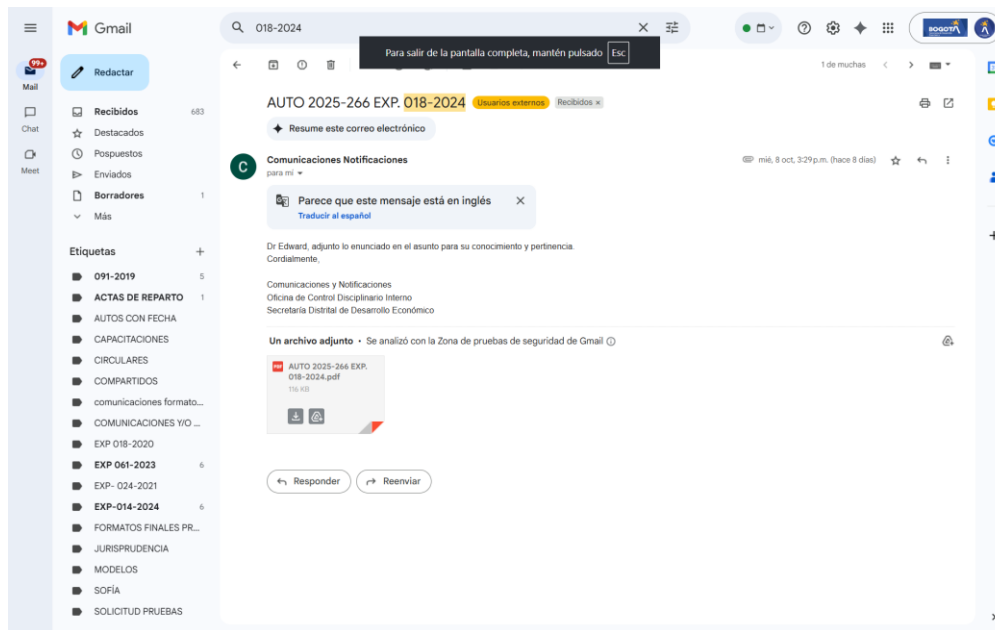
Gmail

018-2024

Para salir de la pantalla completa, mantén pulsado Esc

BOGOTÁ

99+
Mail
Chat
Meet

Redactar

Recibidos 683
Destacados
Pospuestos
Enviados
Borradores 1
Más

Etiquetas
091-2019 5
ACTAS DE REPARTO 1
AUTOS CON FECHA
CAPACITACIONES
CIRCULARES
COMPARTIDOS
comunicaciones formato...
COMUNICACIONES Y/O ...
EXP 018-2020
EXP 061-2023 6
EXP- 024-2021
EXP-014-2024 6
FORMATOS FINALES PR...
JURISPRUDENCIA
MODELOS
SOFÍA
SOLICITUD PRUEBAS

1 de muchas

AUTO 2025-266 EXP. 018-2024 Usuarios externos Recibidos ×

Resume este correo electrónico

Comunicaciones Notificaciones
para mí
mié, 8 oct, 3:29 p.m. (hace 8 días)

Parece que este mensaje está en inglés
Traducir al español

Dr Edward, adjunto lo enunciado en el asunto para su conocimiento y pertinencia.
Cordialmente,

Comunicaciones y Notificaciones
Oficina de Control Disciplinario Interno
Secretaría Distrital de Desarrollo Económico

Un archivo adjunto • Se analizó con la Zona de pruebas de seguridad de Gmail

PDF AUTO 2025-266 EXP. 018-2024.pdf
116 KB

Responder
Reenviar